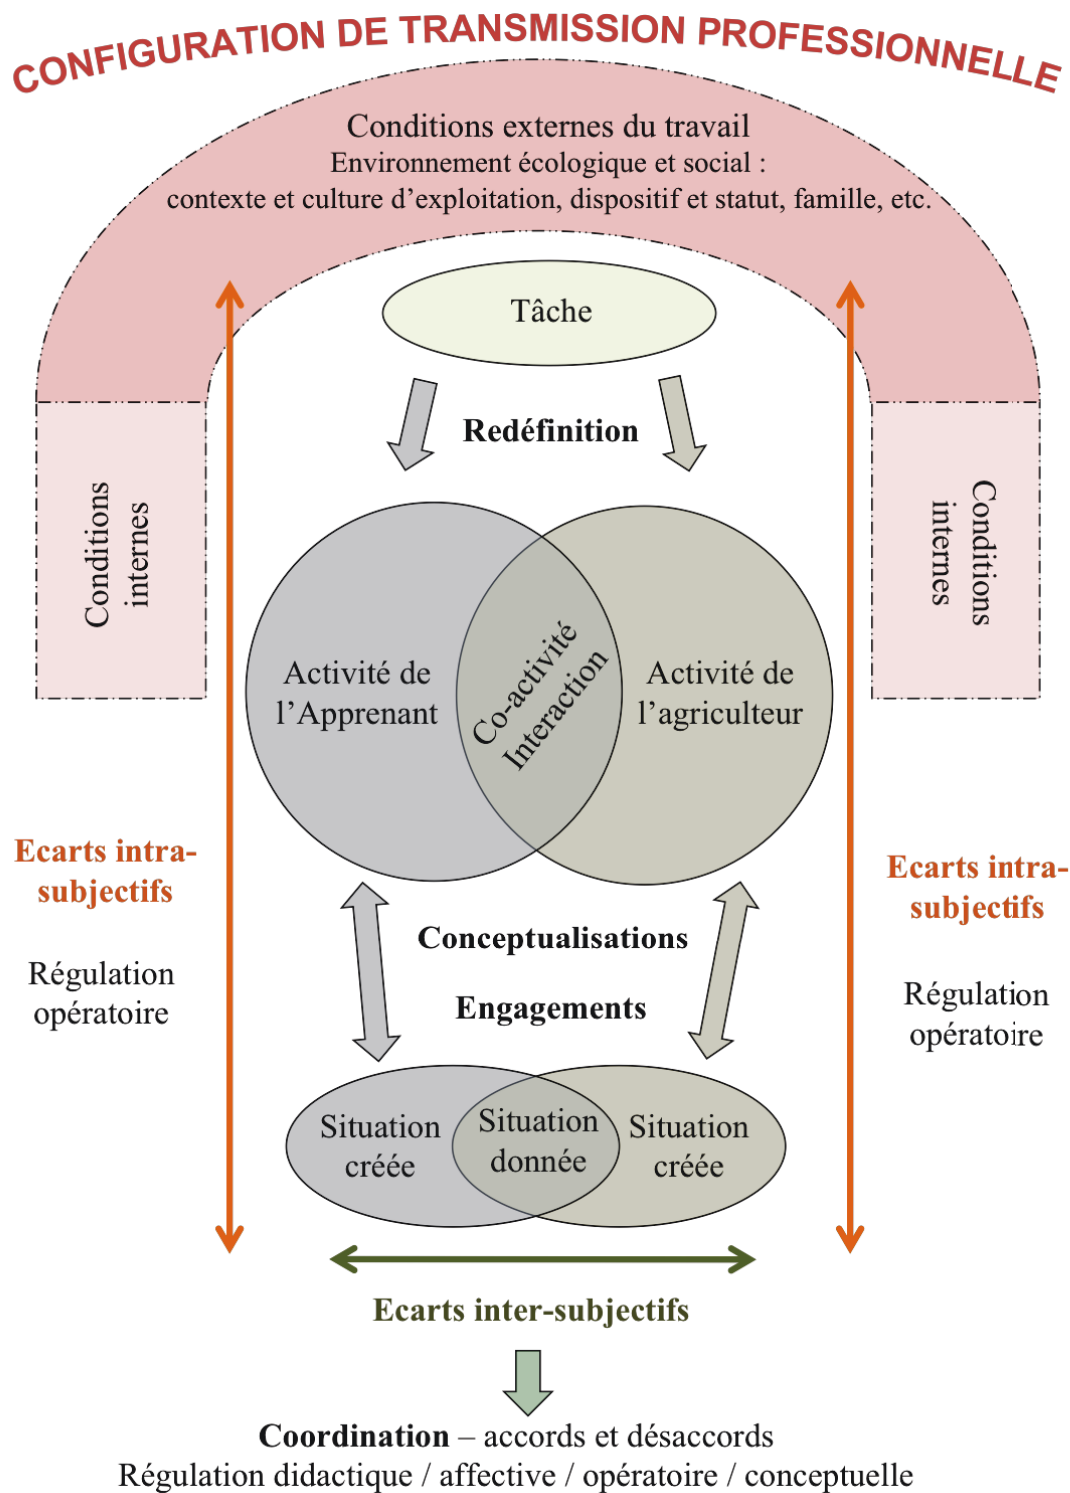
CONFIGURATION DE TRANSMISSION PROFESSIONNELLE

Conditions externes du travail
Environnement écologique et social :
contexte et culture d'exploitation, dispositif et statut, famille, etc.

Tâche

Redéfinition

Conditions internes

Conditions internes

Activité de l'Apprenant

Co-activité Interaction

Activité de l'agriculteur

Ecarts intra-subjectifs

Régulation opératoire

Ecarts intra-subjectifs

Régulation opératoire

Conceptualisations

Engagements

Situation créée

Situation donnée

Situation créée

Ecarts inter-subjectifs

Coordination – accords et désaccords
Régulation didactique / affective / opératoire / conceptuelle